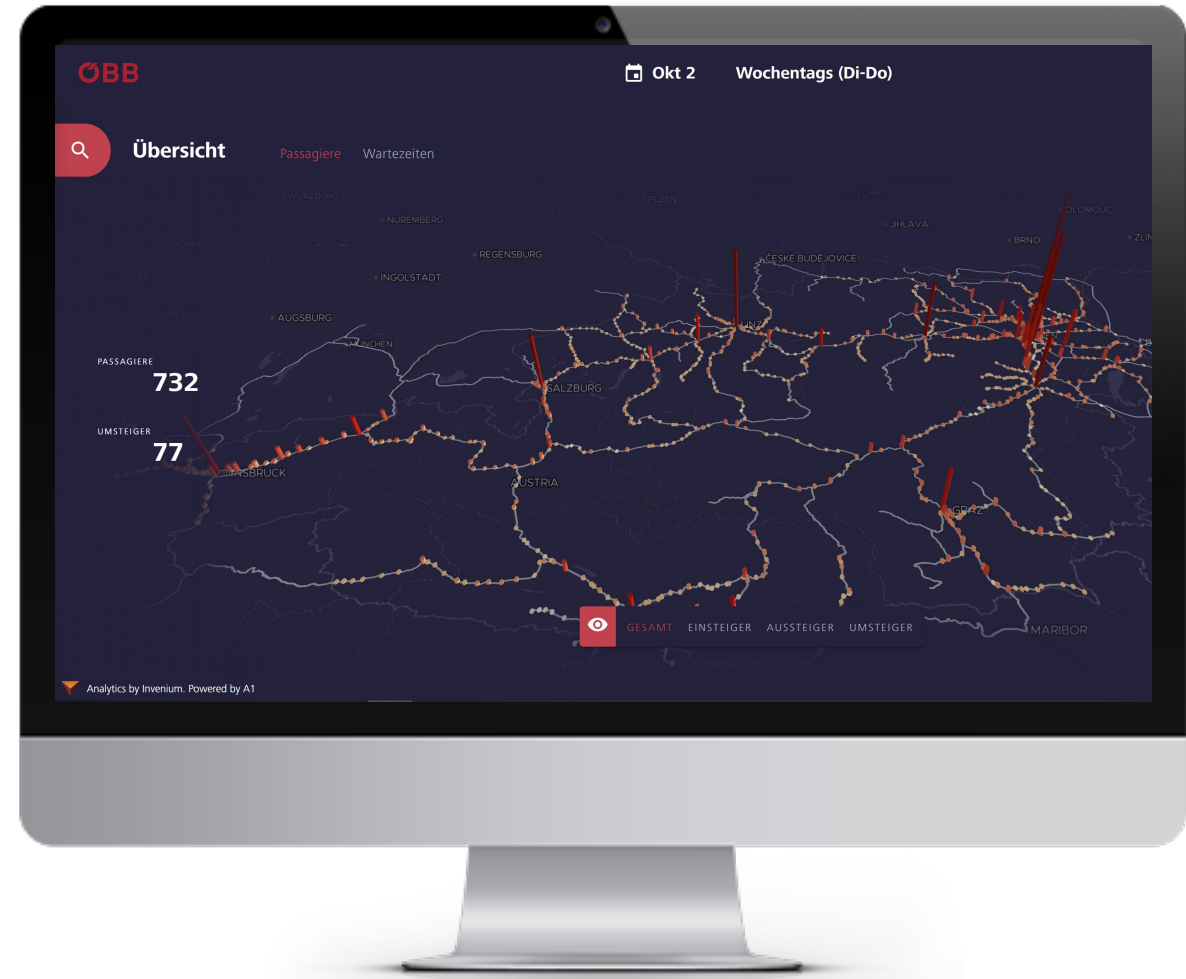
ÖBB

Okt 2

Wochentags (Di-Do)

Übersicht

Passagiere

Wartezeiten

WURZBURG

PLZEN

ZLIN

OLOMOUC

NUREMBERG

JIHLAVA

BRNO

REGENSBURG

ČESKÉ BUDĚJOVICE

INGOLSTADT

AUGSBURG

MÜNCHEN

PASSAGIERE

732

SALZBURG

UMSTEIGER

77

INNSBRUCK

AUSTRIA

GRAZ

MARIBOR

GESAMT

EINSTEIGER

AUSSTEIGER

UMSTEIGER

Analytics by Invenium. Powered by A1